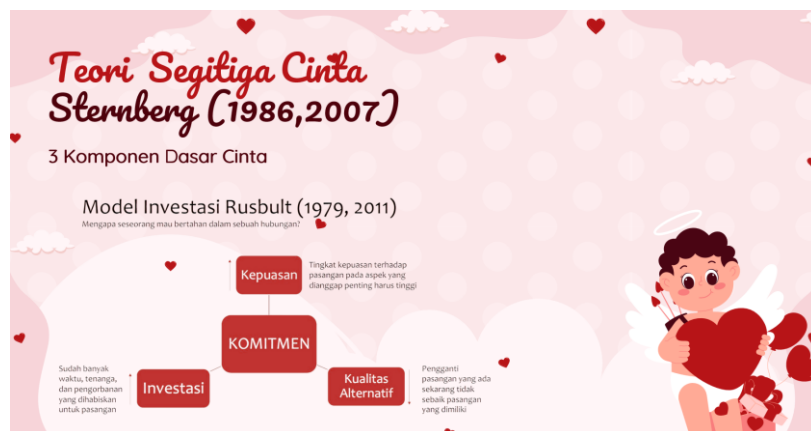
Teori Segitiga Cinta Sternberg (1986,2007)

3 Komponen Dasar Cinta

Model Investasi Rusbult (1979, 2011)

Mengapa seseorang mau bertahan dalam sebuah hubungan?

Kepuasan

Tingkat kepuasan terhadap pasangan pada aspek yang dianggap penting harus tinggi

KOMITMEN

Sudah banyak waktu, tenanga, dan pengorbanan yang dihabiskan untuk pasangan

Investasi

Kualitas Alternatif

Pengganti pasangan yang ada sekarang tidak sebaik pasangan yang dimiliki